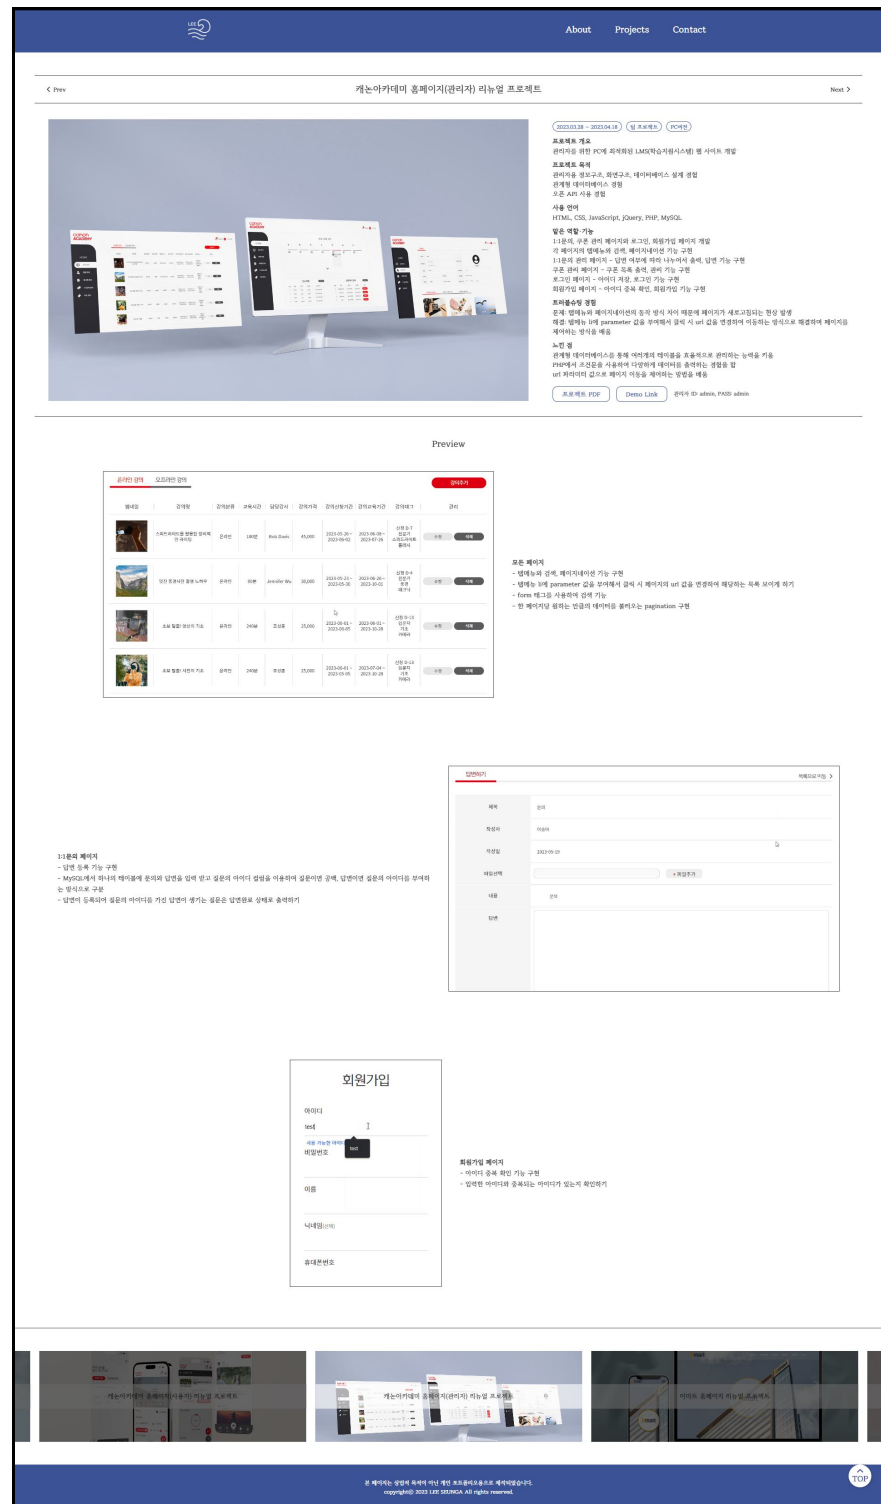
About Projects Contact

< Prev 캐논아카데미 홈페이지(관리자) 리뉴얼 프로젝트 Next >

2023.03.28 ~ 2023.04.18 팀 프로젝트 PC버전

프로젝트 개요
관리자를 위한 PC에 최적화된 LMS(학습지원시스템) 웹 사이트 개발

프로젝트 목적
관리자용 정보구조, 화면구조, 데이터베이스 설계 경험
관계형 데이터베이스 경험
오픈 API 사용 경험

사용 언어
HTML, CSS, JavaScript, jQuery, PHP, MySQL

맡은 역할·기능
1:1문의, 쿠폰 관리 페이지와 로그인, 회원가입 페이지 개발
각 페이지의 탭메뉴와 검색, 페이지네이션 기능 구현
1:1문의 관리 페이지 - 답변 여부에 따라 나누어서 출력, 답변 기능 구현
쿠폰 관리 페이지 - 쿠폰 등록 출력, 관리 기능 구현
로그인 페이지 - 아이디 저장, 로그인 기능 구현
회원가입 페이지 - 아이디 중복 확인, 회원가입 기능 구현

트러블슈팅 경험
문제: 탭메뉴와 페이지네이션의 동작 방식 차이 때문에 페이지가 새로고침되는 현상 발생
해결: 탭메뉴 li에 parameter 값을 부여해서 클릭 시 url 값을 연결하여 이동하는 방식으로 해결하여 페이지을 제어하는 방식을 배움

느낀 점
관계형 데이터베이스를 통해 여러개의 테이블을 효율적으로 관리하는 능력을 키움
PHP에서 조건문을 사용하여 다양하게 데이터를 출력하는 경험을 함
url 파라미터 값으로 페이지 이동을 제어하는 방법을 배움

프로젝트 PDF Demo Link 관리자 ID: admin, PASS: admin

Preview

온라인 강의 오프라인 강의 강의추가

모든 페이지
- 탭메뉴와 검색, 페이지네이션 기능 구현
- 탭메뉴 li에 parameter 값을 부여해서 클릭 시 페이지의 url 값을 변경하여 해당하는 목록 보이게 하기
- form 태그를 사용하여 검색 기능
- 한 페이지당 원하는 만큼의 데이터를 불러오는 pagination 구현

1:1문의 페이지
- 답변 등록 기능 구현
- MySQL에서 하나의 테이블에 문의와 답변을 입력 받고 질문의 아이디 컬럼을 이용하여 질문이면 공백, 답변이면 질문의 아이디를 부여하는 방식으로 구분
- 답변이 등록되어 질문의 아이디를 가진 답변이 생기는 질문은 답변완료 상태로 출력하기

답변하기 목록으로가기 >
제목 문의
작성자 이승아
작성일 2023-05-20
파일선택 + 파일추가
내용 문의
답변

회원가입
아이디
test
사용 가능한 아이디
비밀번호
이름
닉네임(선택)
휴대폰번호

회원가입 페이지
- 아이디 중복 확인 기능 구현
- 입력한 아이디와 중복되는 아이디가 있는지 확인하기

캐논아카데미 홈페이지(사용자) 리뉴얼 프로젝트
캐논아카데미 홈페이지(관리자) 리뉴얼 프로젝트
이마트 홈페이지 리뉴얼 프로젝트

본 페이지는 상업적 목적이 아닌 개인 포트폴리오용으로 제작되었습니다.
copyright© 2023 LEE SEUNGA All rights reserved.
TOP